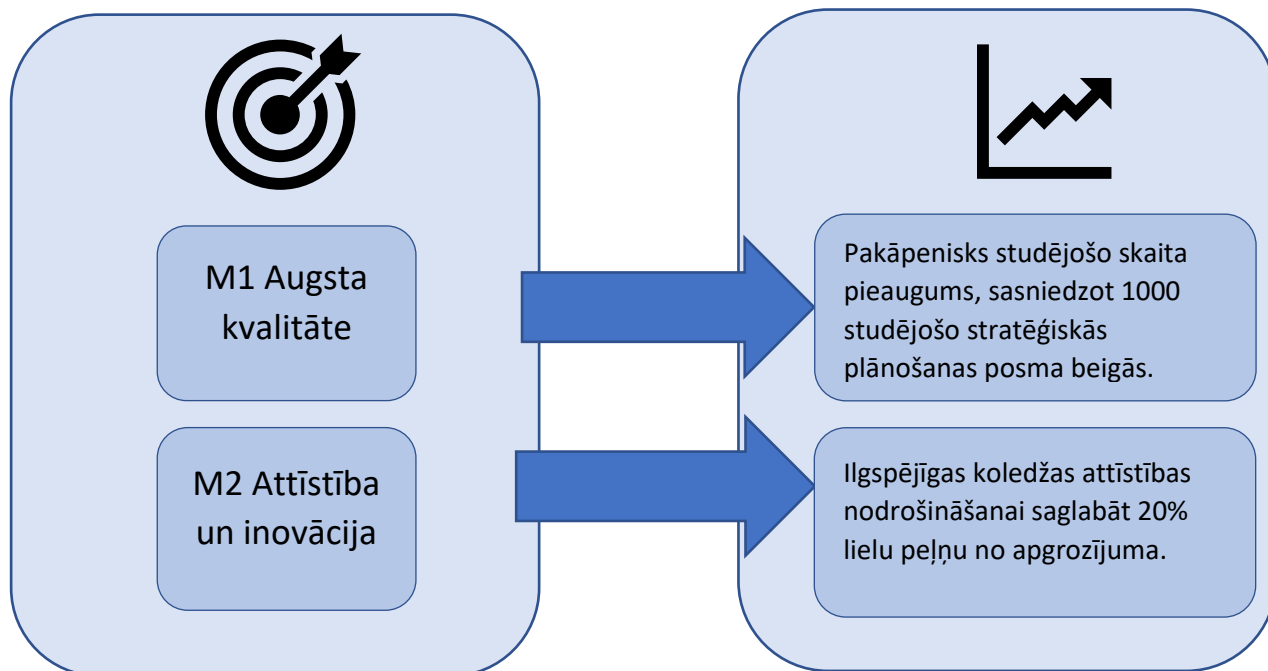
M1 Augsta kvalitāte

M2 Attīstība un inovācija

Pakāpenisks studējošo skaita pieaugums, sasniedzot 1000 studējošo stratēģiskās plānošanas posma beigās.

Ilgspējīgas koledžas attīstības nodrošināšanai saglabāt 20% lielu peļņu no apgrozījuma.